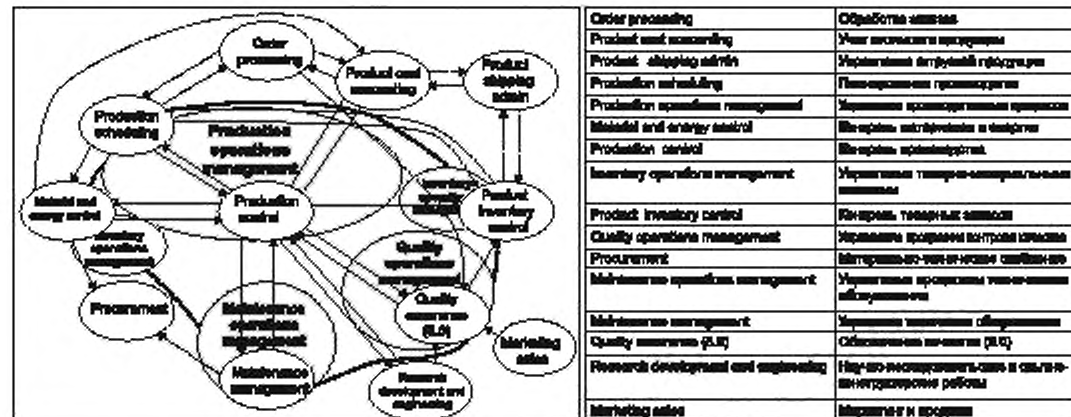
Order processing
Product cost accounting
Product shipping admin
Production scheduling
Production operations management
Material and energy control
Production control
Inventory operations management
Product inventory control
Quality operations management
Quality assurance (QA)
Procurement
Maintenance operations management
Maintenance management
Research development and engineering
Marketing sales

| Order processing | Обработка заказов |
|---|---|
| Product cost accounting | Учет издержек продукции |
| Product shipping admin | Управление отгрузкой продукции |
| Production scheduling | Планирование производства |
| Production operations management | Управление производственными процессами |
| Material and energy control | Контроль материалов и энергии |
| Production control | Контроль производства |
| Inventory operations management | Управление товарно-материальными запасами |
| Product inventory control | Контроль товарных запасов |
| Quality operations management | Управление процессами контроля качества |
| Procurement | Материально-техническое снабжение |
| Maintenance operations management | Управление процессами технического обслуживания |
| Maintenance management | Управление техническим обслуживанием |
| Quality assurance (QA) | Обеспечение качества (ОК) |
| Research development and engineering | Научно-исследовательские и опытно-конструкторские работы |
| Marketing sales | Маркетинг и продажи |